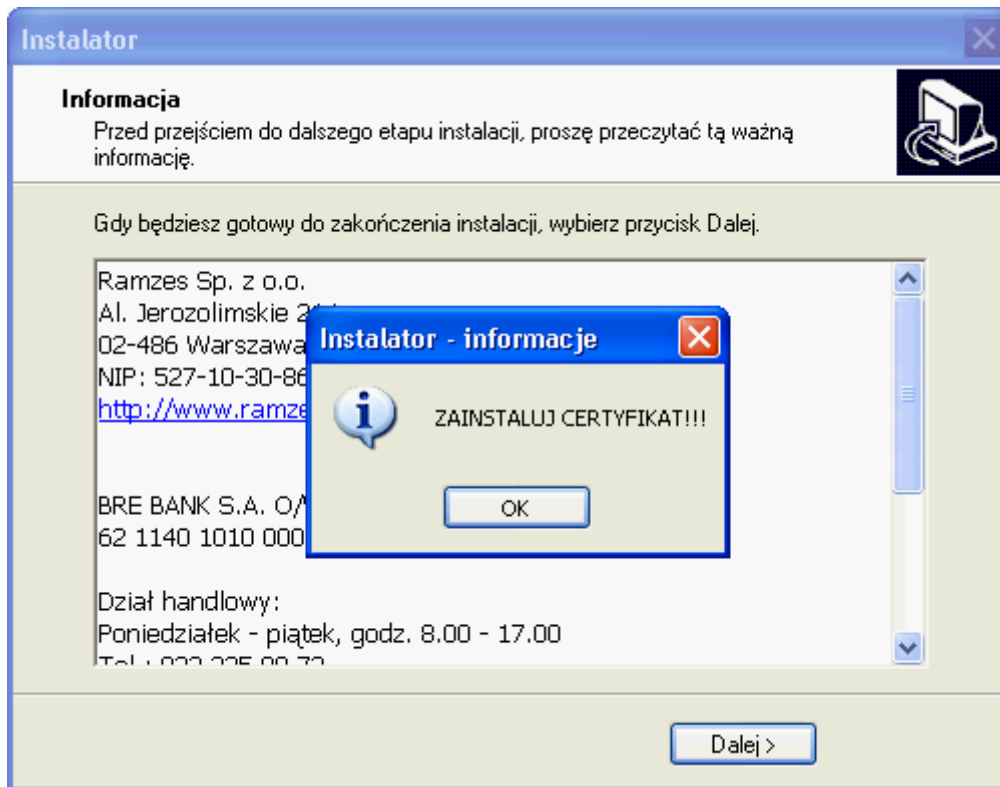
Instalator

Informacja
Przed przejściem do dalszego etapu instalacji, proszę przeczytać tą ważną informację.

Gdy będziesz gotowy do zakończenia instalacji, wybierz przycisk Dalej.

Ramzes Sp. z o.o.
Al. Jerozolimskie 2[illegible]
02-486 Warszawa
NIP: 527-10-30-86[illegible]
http://www.ramze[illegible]

BRE BANK S.A. O/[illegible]
62 1140 1010 000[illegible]

Dział handlowy:
Poniedziałek - piątek, godz. 8.00 - 17.00
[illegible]

Instalator - informacje

ZAINSTALUJ CERTYFIKAT!!!

OK

Dalej >